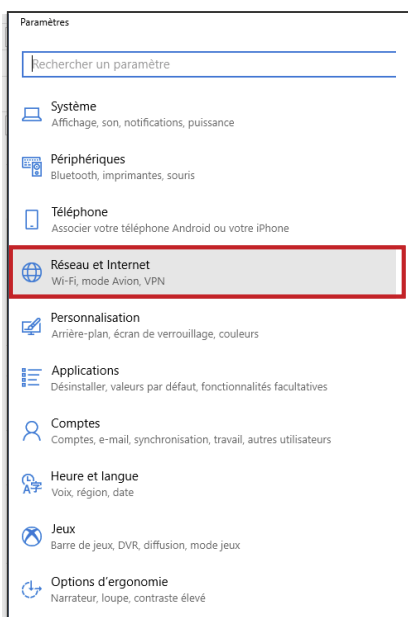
Paramètres

Rechercher un paramètre

Système
Affichage, son, notifications, puissance

Périphériques
Bluetooth, imprimantes, souris

Téléphone
Associer votre téléphone Android ou votre iPhone

Réseau et Internet
Wi-Fi, mode Avion, VPN

Personnalisation
Arrière-plan, écran de verrouillage, couleurs

Applications
Désinstaller, valeurs par défaut, fonctionnalités facultatives

Comptes
Comptes, e-mail, synchronisation, travail, autres utilisateurs

Heure et langue
Voix, région, date

Jeux
Barre de jeux, DVR, diffusion, mode jeux

Options d'ergonomie
Narrateur, loupe, contraste élevé